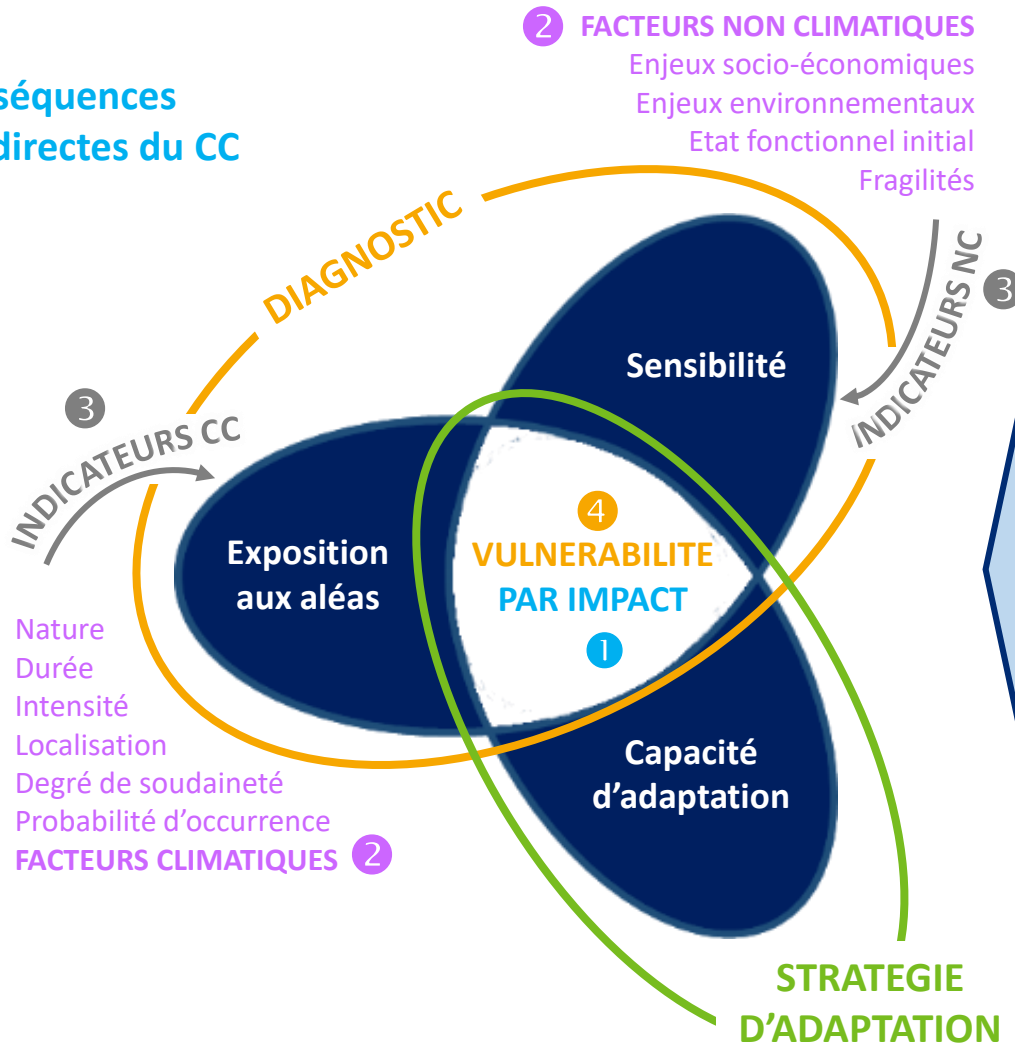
séquences
directes du CC

2 FACTEURS NON CLIMATIQUES
Enjeux socio-économiques
Enjeux environnementaux
Etat fonctionnel initial
Fragilités

DIAGNOSTIC

INDICATEURS NC 3

Sensibilité

3 INDICATEURS CC

Exposition aux aléas

4 VULNERABILITE PAR IMPACT 1

Capacité d’adaptation

Nature
Durée
Intensité
Localisation
Degré de soudaineté
Probabilité d’occurrence
FACTEURS CLIMATIQUES 2

STRATEGIE D’ADAPTATION